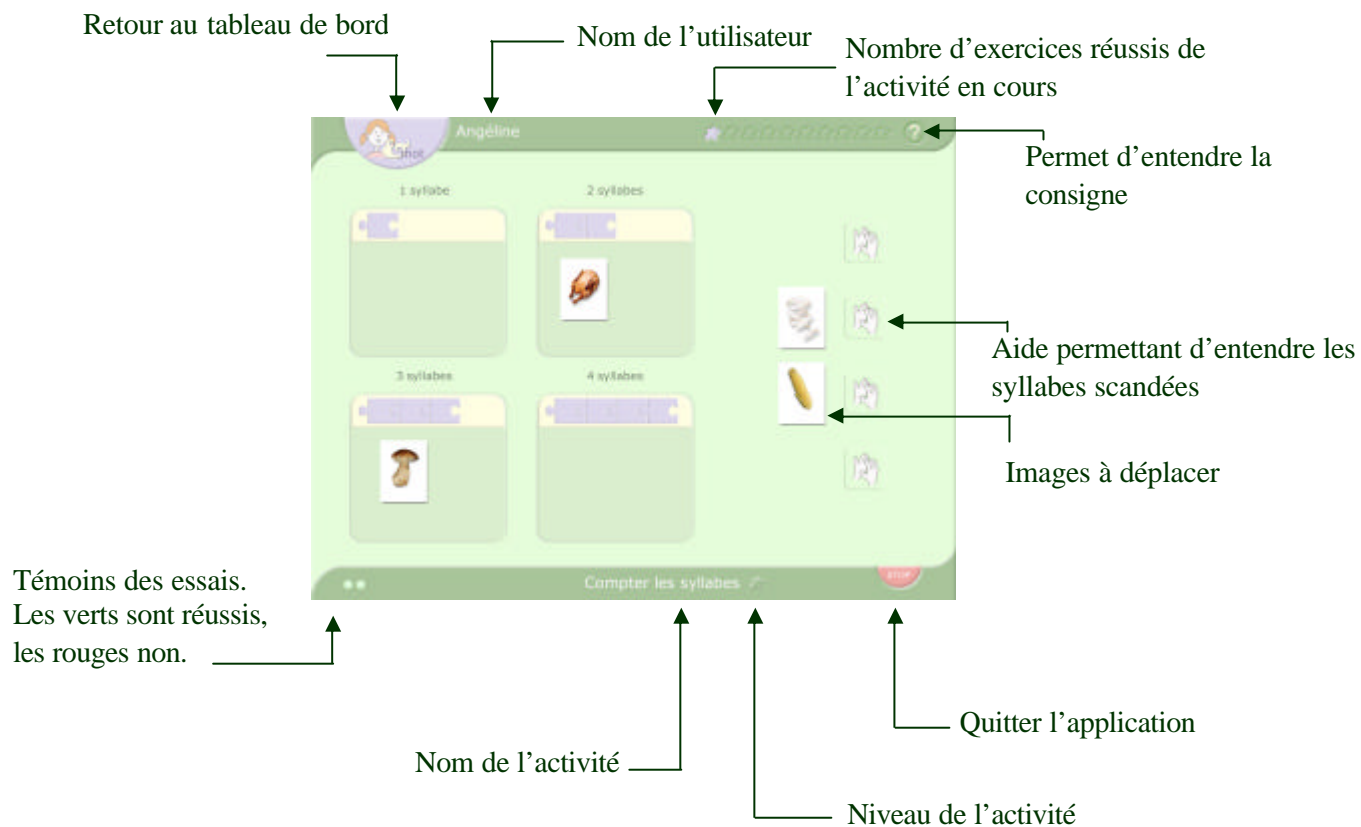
Retour au tableau de bord

Nom de l'utilisateur

Nombre d'exercices réussis de l'activité en cours

Angéline

Permet d'entendre la consigne

1 syllabe

2 syllabes

3 syllabes

4 syllabes

Aide permettant d'entendre les syllabes scandées

Images à déplacer

Témoins des essais. Les verts sont réussis, les rouges non.

Compter les syllabes

STOP

Quitter l'application

Nom de l'activité

Niveau de l'activité